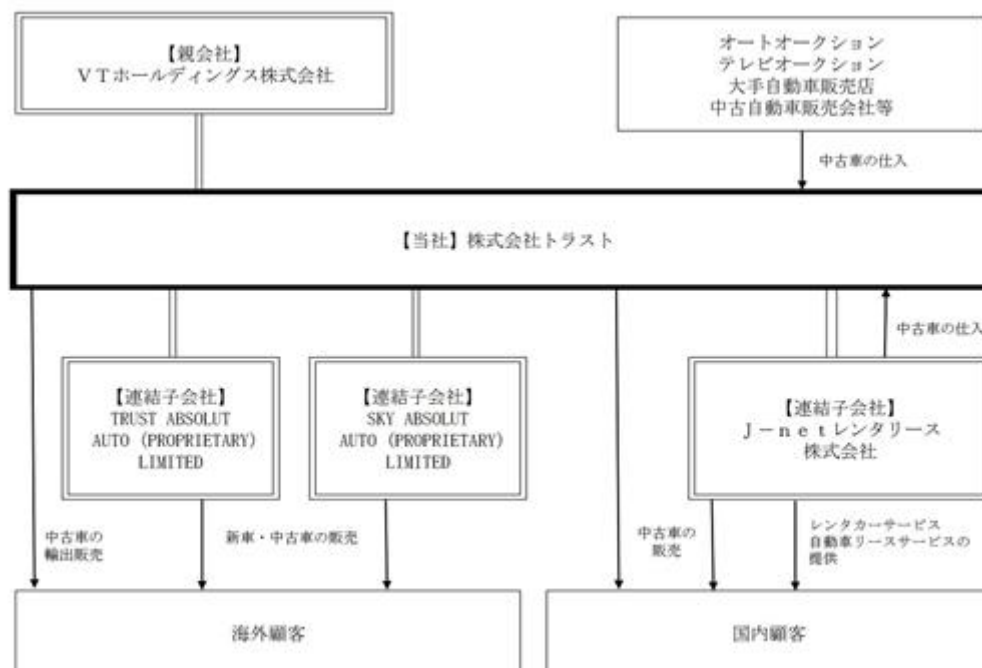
【親会社】
ＶＴホールディングス株式会社

オートオークション
テレビオークション
大手自動車販売店
中古自動車販売会社等

中古車の仕入

【当社】株式会社トラスト

中古車の仕入

【連結子会社】
TRUST ABSOLUT AUTO (PROPRIETARY) LIMITED

【連結子会社】
SKY ABSOLUT AUTO (PROPRIETARY) LIMITED

【連結子会社】
Ｊ－ｎｅｔレンタリース株式会社

中古車の輸出販売

新車・中古車の販売

中古車の販売

レンタカーサービス
自動車リースサービスの提供

海外顧客

国内顧客